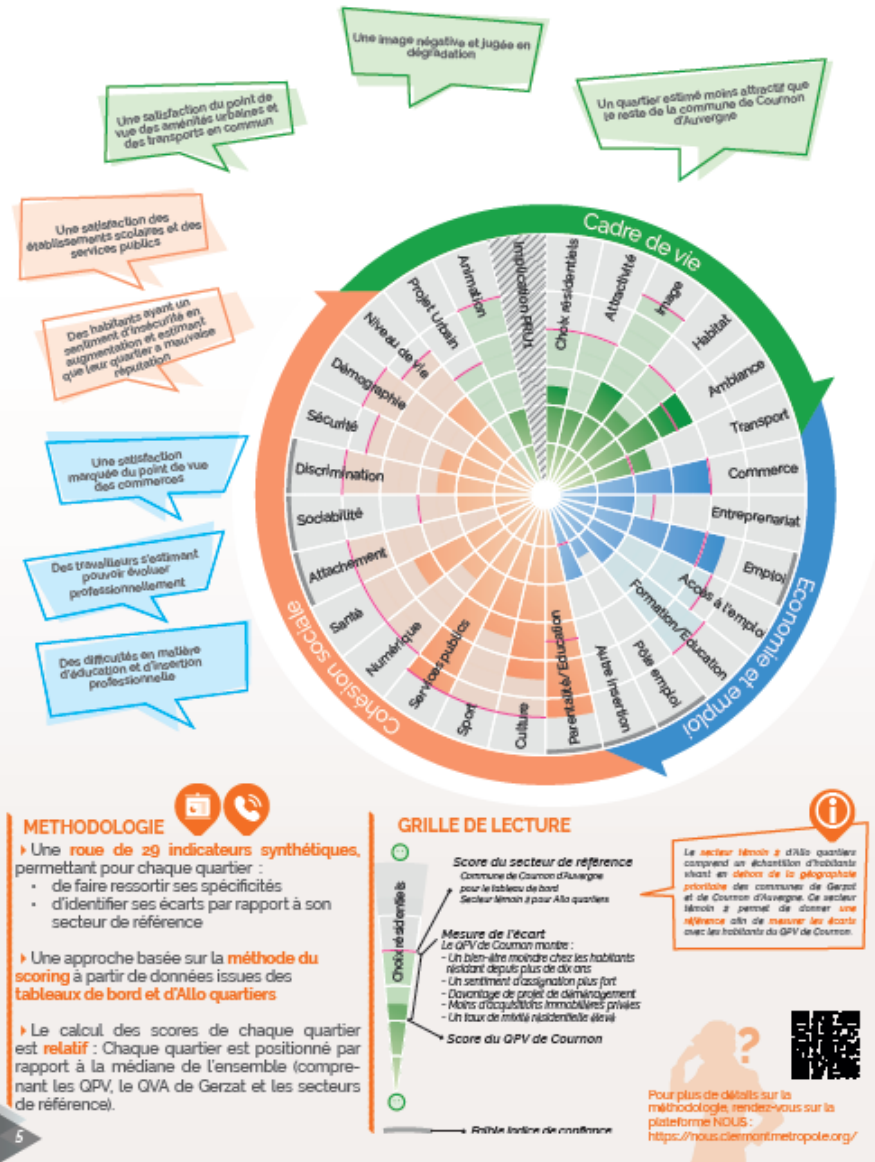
Une image négative et jugée en dégradation

Une satisfaction du point de vue des aménités urbaines et des transports en commun

Un quartier estimé moins attractif que le reste de la commune de Cournon d'Auvergne

Une satisfaction des établissements scolaires et des services publics

Des habitants ayant un sentiment d'insécurité en augmentation et estimant que leur quartier a mauvaise réputation

Une satisfaction marquée du point de vue des commerces

Des travailleurs s'estimant pouvoir évoluer professionnellement

Des difficultés en matière d'éducation et d'insertion professionnelle

Cadre de vie

Economie et emploi

Cohésion sociale

Choix résidentiels
Attractivité
Image
Habitat
Ambiance
Transport
Commerce
Entreprenariat
Emploi
Accès à l'emploi
Formation/Education
Pôle emploi
Autre insertion
Parentalité/Education
Culture
Sport
Services publics
Numérique
Santé
Attachement
Sociabilité
Discrimination
Sécurité
Démographie
Niveau de vie
Projet Urbain
Animation
Implication

METHODOLOGIE

Une roue de 29 indicateurs synthétiques, permettant pour chaque quartier :
- de faire ressortir ses spécificités
- d'identifier ses écarts par rapport à son secteur de référence

Une approche basée sur la méthode du scoring à partir de données issues des tableaux de bord et d'Allo quartiers

Le calcul des scores de chaque quartier est relatif : Chaque quartier est positionné par rapport à la médiane de l'ensemble (comprenant les QPV, le QVA de Gerzat et les secteurs de référence).

GRILLE DE LECTURE

Choix résidentiels

Score du secteur de référence
Commune de Cournon d'Auvergne pour le tableau de bord
Secteur témoin 2 pour Allo quartiers

Mesure de l'écart
Le QPV de Cournon montre :
- Un bien-être moindre chez les habitants résidant depuis plus de dix ans
- Un sentiment d'assignation plus fort
- Davantage de projet de déménagement
- Moins d'acquisitions immobilières privées
- Un taux de mobilité résidentielle élevé

Score du QPV de Cournon

Faible indice de confiance

Le secteur témoin 2 d'Allo quartiers comprend un échantillon d'habitants vivant en dehors de la géographie prioritaire des communes de Gerzat et de Cournon d'Auvergne. Ce secteur témoin 2 permet de donner une référence afin de mesurer les écarts avec les habitants du QPV de Cournon.

Pour plus de détails sur la méthodologie, rendez-vous sur la plateforme NOUS :
https://nous.clermontmetropole.org/

5